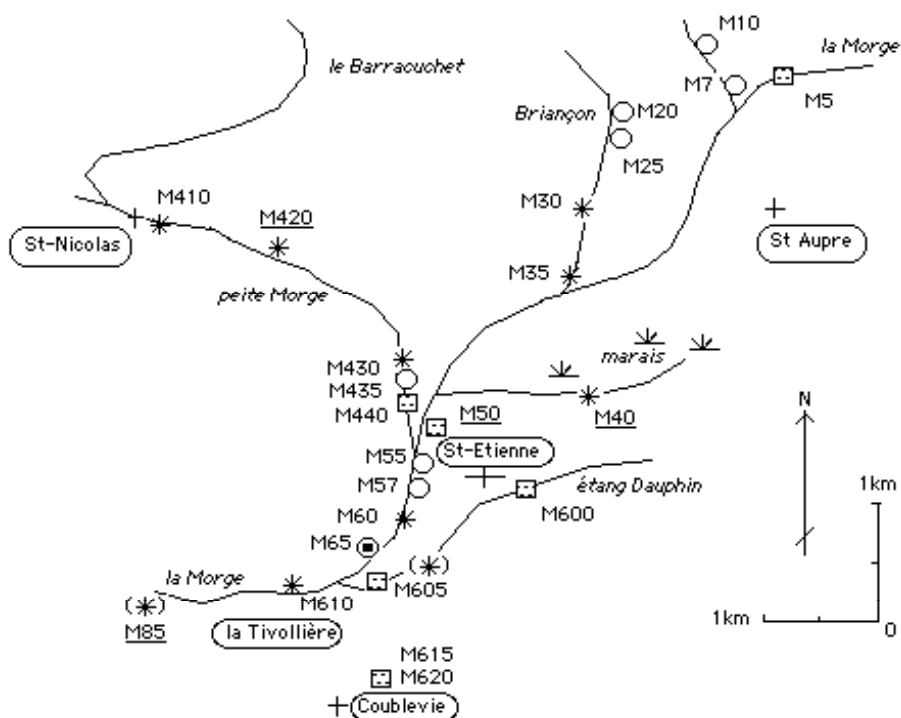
M10
la Morge
le Barracuchet
M7
M5
Briançon
M20
M25
M410
M420
M30
St-Nicolas
St Aupre
M35
peite Morge
marais
M430
M435
M440
M50
M40
N
St-Etienne
M55
M57
étang Dauphin
1km
M60
M600
M65
(✳)
la Morge
M605
(✳)
M610
M85
la Tivollière
1km
0
M615
M620
Coublevie